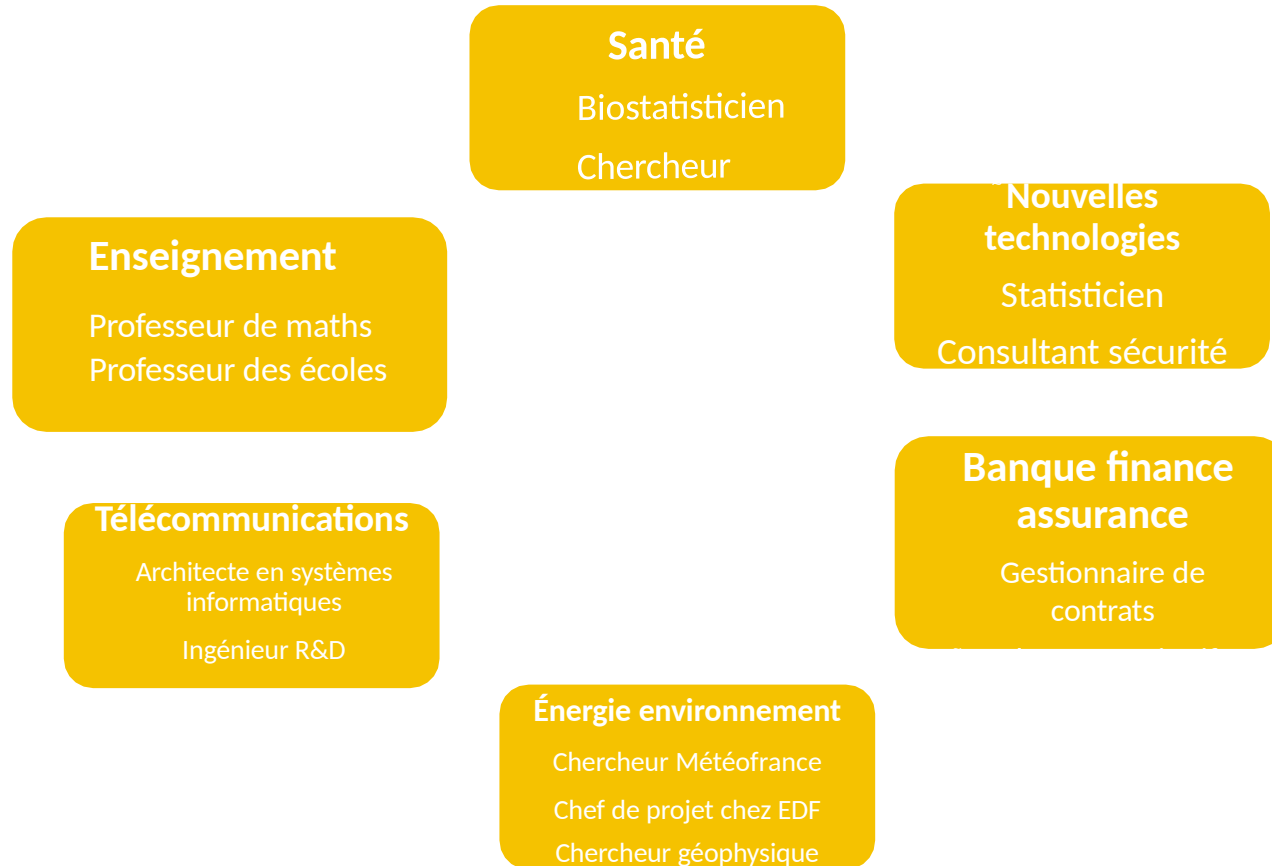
Santé

Biostatisticien

Chercheur

Nouvelles technologies

Statisticien

Consultant sécurité

Enseignement

Professeur de maths
Professeur des écoles

Banque finance assurance

Gestionnaire de contrats

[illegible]

Télécommunications

Architecte en systèmes informatiques

Ingénieur R&D

Énergie environnement

Chercheur Météofrance

Chef de projet chez EDF

Chercheur géophysique